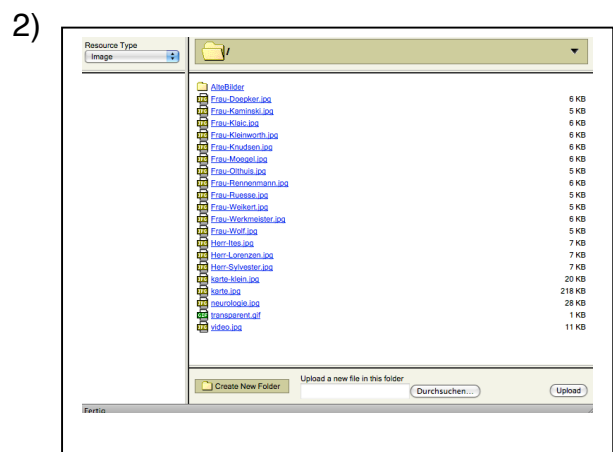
2)

Resource Type
Image

/

AlteBilder
Frau-Doepker.jpg 6 KB
Frau-Kaminski.jpg 5 KB
Frau-Klaic.jpg 6 KB
Frau-Kleinworth.jpg 6 KB
Frau-Knudsen.jpg 6 KB
Frau-Moegel.jpg 6 KB
Frau-Olthuis.jpg 5 KB
Frau-Rennenmann.jpg 6 KB
Frau-Ruesse.jpg 5 KB
Frau-Weikert.jpg 5 KB
Frau-Werkmeister.jpg 6 KB
Frau-Wolf.jpg 5 KB
Herr-Ites.jpg 7 KB
Herr-Lorenzen.jpg 7 KB
Herr-Sylvester.jpg 7 KB
karte-klein.jpg 20 KB
karte.jpg 218 KB
neurologie.jpg 28 KB
transparent.gif 1 KB
video.jpg 11 KB

Create New Folder
Upload a new file in this folder
Durchsuchen...
Upload

Fertig